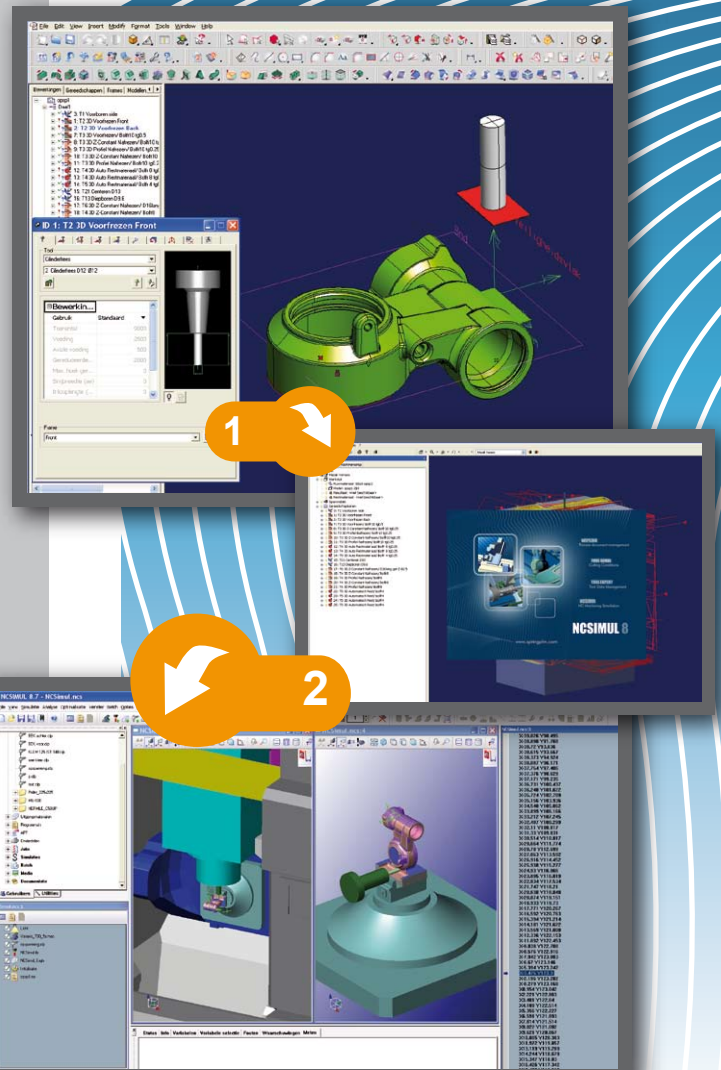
File Edit View Insert Modify Format Tools Window Help

Bewerkingen Gereedschappen Frames Modellen

3: T1 Voorboren side
2: T2 3D Voorfrezen Front
2: T2 3D Voorfrezen Back
7: T3 3D Voorfrezen/ Bolt 10 tg0.5
8: T3 2D Z-Constant Nafrezen/ Bolt 10 t
9: T3 3D Profiel Nafrezen/ Bolt 10 tg0.25
11: T4 2D Z-Constant Nafrezen/ Bolt 10
10: T4 3D Profiel Nafrezen/ Bolt 10 tg0
12: T4 3D Auto Restmateriaal/ Bolt 8 tg
13: T4 3D Auto Restmateriaal/ Bolt 8 tg
14: T5 3D Auto Restmateriaal/ Bolt 6 tg
15: T21 Centeren D13
16: T13 Diepboren D8.5
17: T6 3D Z-Constant Nafrezen/ D16 bolt
18: T6 3D Z-Constant Nafrezen/ Bolt 10

ID 1: T2 3D Voorfrezen Front

Tool
Glodefrees
2: Glodefrees D12 Ø12

Bewerkin...
Gebruik Standaard
Toerental 3000
Voeding 2000
Axiale voeding 500
Sensitooerde... 2000
Max. hoek ger... 0
Snijsnelheid (m/) 0
Klosplanche (...) 0

Frame
Front

1

2

NCSIMUL 8

NCSIMUL 8.7 - NCSimul.ncs

Gebruikers Utilities

Status Info Variabelen Variabele selectie Fouten Waarschuwingen Meten